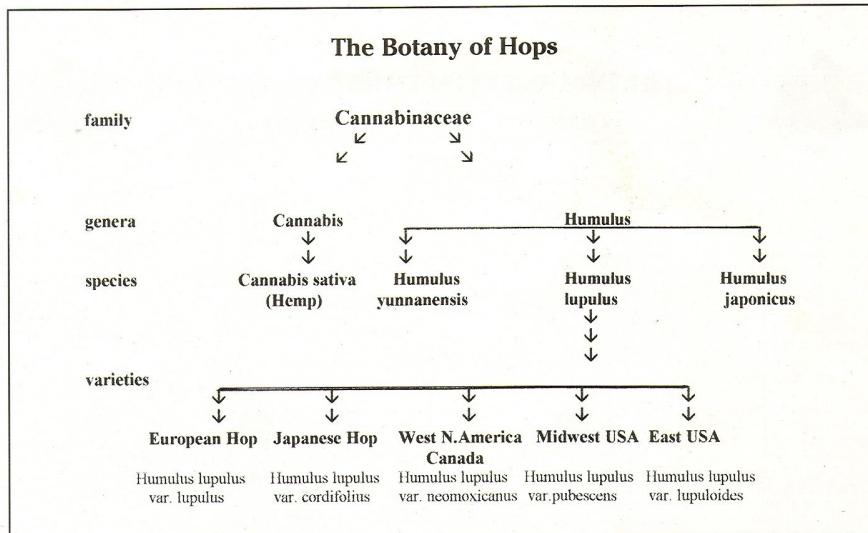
The Botany of Hops

family

Cannabinaceae

genera

Cannabis

Humulus

species

Cannabis sativa (Hemp)

Humulus yunnanensis

Humulus lupulus

Humulus japonicus

varieties

European Hop

Humulus lupulus var. lupulus

Japanese Hop

Humulus lupulus var. cordifolius

West N.America Canada

Humulus lupulus var. neomoxicanus

Midwest USA

Humulus lupulus var.pubescens

East USA

Humulus lupulus var. lupuloides